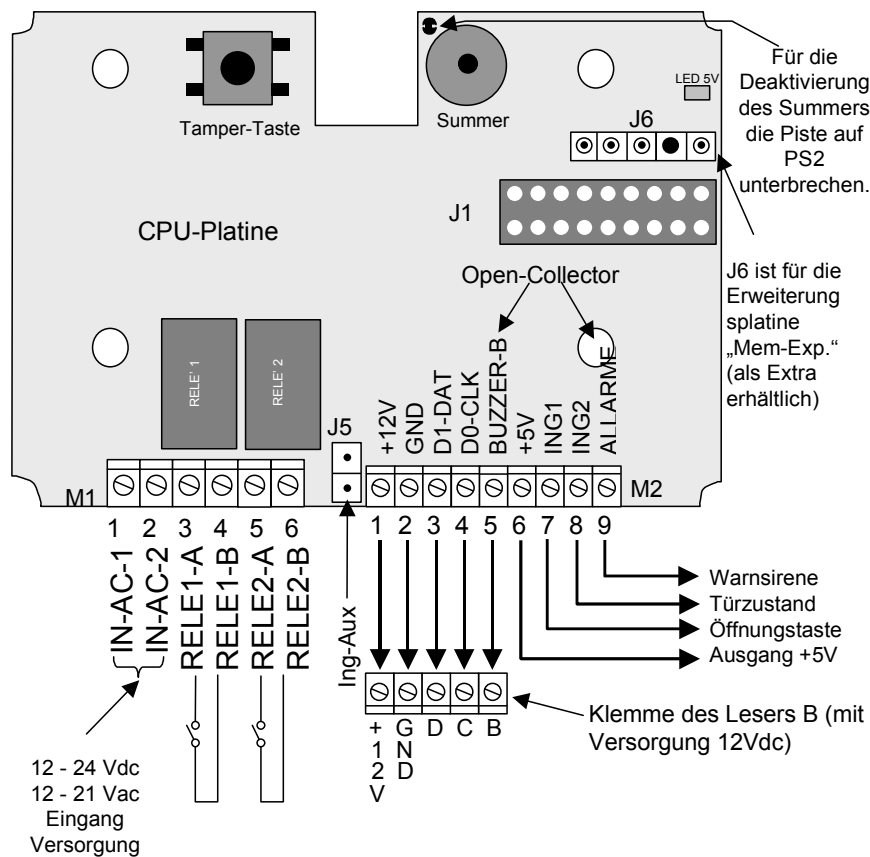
Für die Deaktivierung des Summers die Piste auf PS2 unterbrechen.

LED 5V

Tamper-Taste

Summer

J6

J1

CPU-Platine

Open-Collector

J6 ist für die Erweiterungsplatine „Mem-Exp." (als Extra erhältlich)

RELE' 1

RELE' 2

J5

+12V GND D1-DAT D0-CLK BUZZER-B +5V ING1 ING2 ALLARME

M1

M2

1 2 3 4 5 6

IN-AC-1 IN-AC-2 RELE1-A RELE1-B RELE2-A RELE2-B

Ing-Aux

1 2 3 4 5 6 7 8 9

Warnsirene

Türzustand

Öffnungstaste

Ausgang +5V

+ 1 2 V

G N D

D C B

Klemme des Lesers B (mit Versorgung 12Vdc)

12 - 24 Vdc
12 - 21 Vac
Eingang
Versorgung